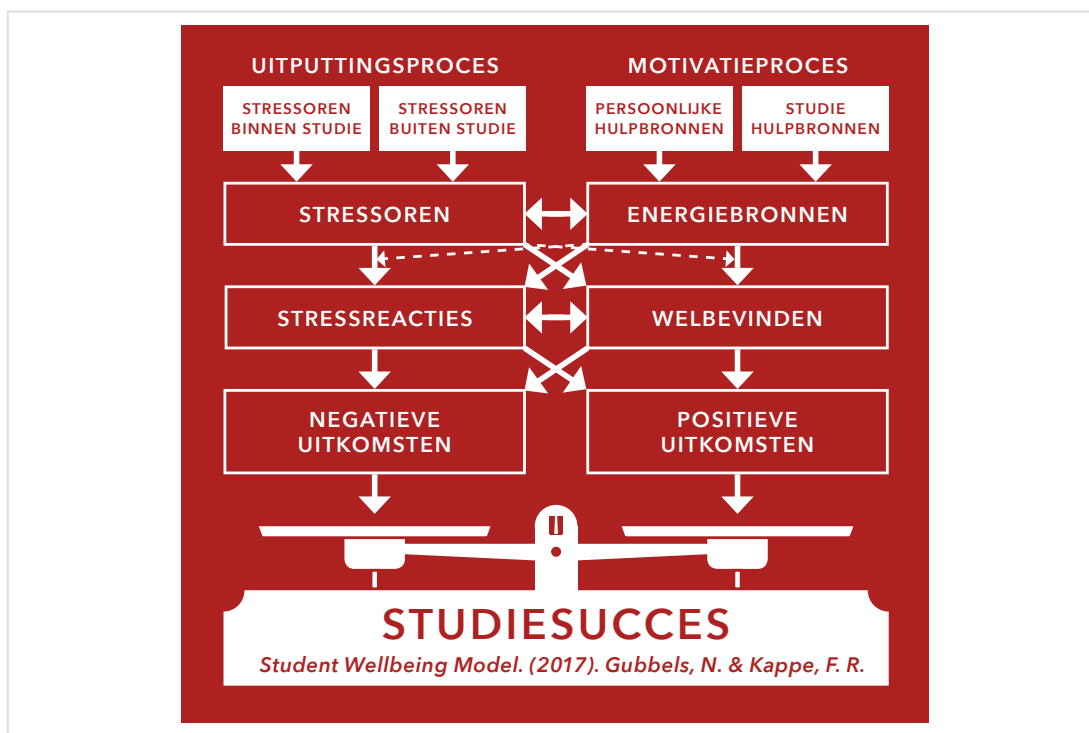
UITPUTTINGSPROCES

MOTIVATIEPROCES

STRESSOREN BINNEN STUDIE

STRESSOREN BUITEN STUDIE

PERSOONLIJKE HULPBRONNEN

STUDIE HULPBRONNEN

STRESSOREN

ENERGIEBRONNEN

STRESSREACTIES

WELBEVINDEN

NEGATIEVE UITKOMSTEN

POSITIEVE UITKOMSTEN

STUDIESUCCES

Student Wellbeing Model. (2017). Gubbels, N. & Kappe, F. R.